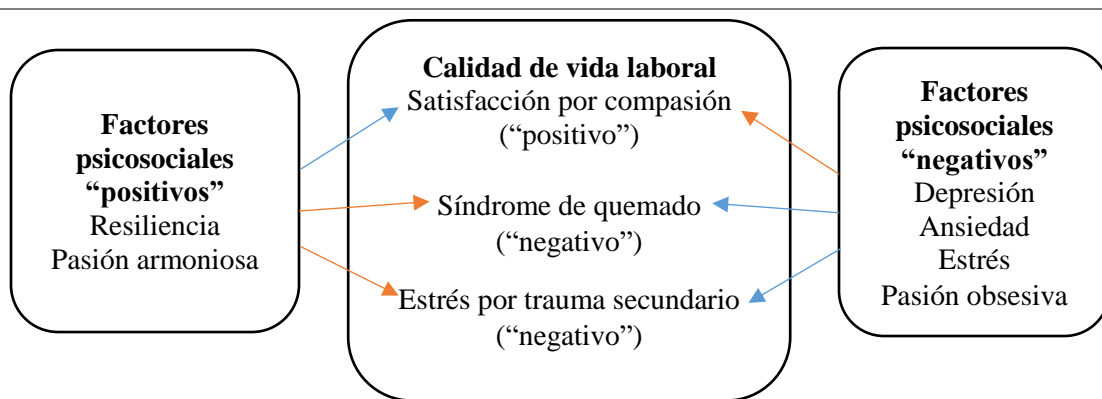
**Factores psicosociales “positivos”**
Resiliencia
Pasión armoniosa

**Calidad de vida laboral**
Satisfacción por compasión (“positivo”)
Síndrome de quemado (“negativo”)
Estrés por trauma secundario (“negativo”)

**Factores psicosociales “negativos”**
Depresión
Ansiedad
Estrés
Pasión obsesiva